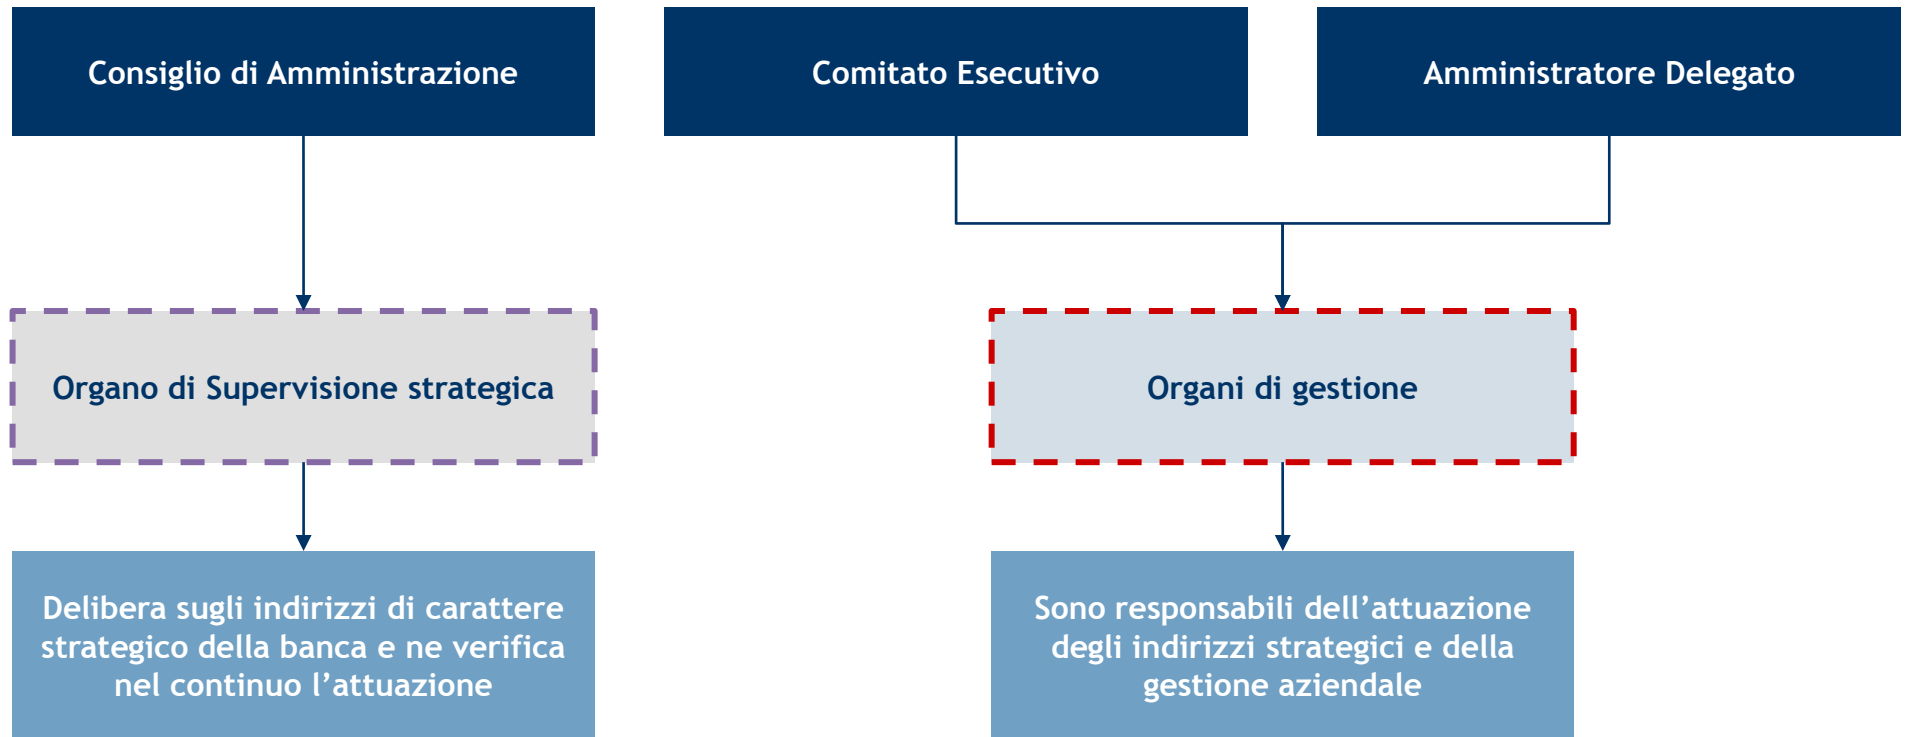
Consiglio di Amministrazione

Comitato Esecutivo

Amministratore Delegato

Organo di Supervisione strategica

Organi di gestione

Delibera sugli indirizzi di carattere strategico della banca e ne verifica nel continuo l’attuazione

Sono responsabili dell’attuazione degli indirizzi strategici e della gestione aziendale